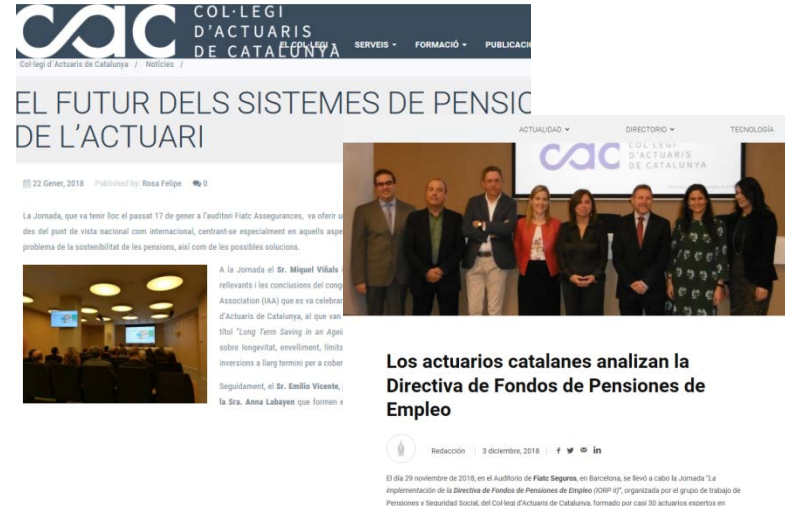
cac COL·LEGI D'ACTUARIS DE CATALUNYA

EL COL·LEGI ▾ SERVEIS ▾ FORMACIÓ ▾ PUBLICACIO

Col·legi d'Actuaris de Catalunya / Notícies /

EL FUTUR DELS SISTEMES DE PENSIO DE L'ACTUARI

22 Gener, 2018 Published by: Rosa Felipe 0

La Jornada, que va tenir lloc el passat 17 de gener a l'auditori Fiatc Assegurances, va oferir u des del punt de vista nacional com internacional, centrant-se especialment en aquells aspe problema de la sostenibilitat de les pensions, així com de les possibles solucions.

A la Jornada el Sr. Miquel Viñals relevants i les conclusions del cong Association (IAA) que es va celebrar d'Actuaris de Catalunya, al que van títol "Long Term Saving in an Agei sobre longevitat, envelliment, límits inversions a llarg termini per a cober

Seguidament, el Sr. Emilio Vicente, la Sra. Anna Labayen que formen e

ACTUALIDAD ▾ DIRECTORIO ▾ TECNOLOGÍA

cac COL·LEGI D'ACTUARIS DE CATALUNYA

Los actuarios catalanes analizan la Directiva de Fondos de Pensiones de Empleo

Redacción | 3 diciembre, 2018 | f in

El día 29 noviembre de 2018, en el Auditorio de Fiatc Seguros, en Barcelona, se llevó a cabo la Jornada "La implementación de la Directiva de Fondos de Pensiones de Empleo (IORP II)", organizada por el grupo de trabajo de Pensiones y Seguridad Social, del Col·legi d'Actuaris de Catalunya, formado por casi 30 actuarios expertos en